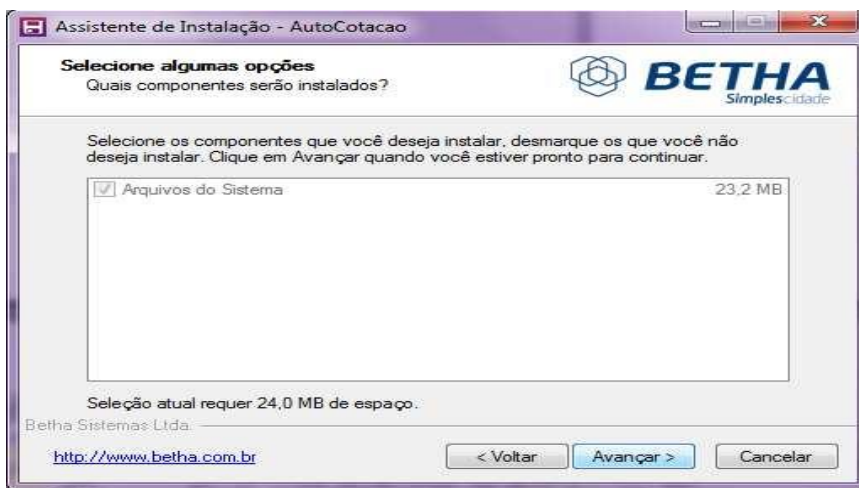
Assistente de Instalação - AutoCotacao

Selecione algumas opções
Quais componentes serão instalados?

BETHA
Simplescidade

Selecione os componentes que você deseja instalar, desmarque os que você não deseja instalar. Clique em Avançar quando você estiver pronto para continuar.

Arquivos do Sistema 23,2 MB

Seleção atual requer 24,0 MB de espaço.

Betha Sistemas Ltda.

http://www.betha.com.br

< Voltar

Avançar >

Cancelar